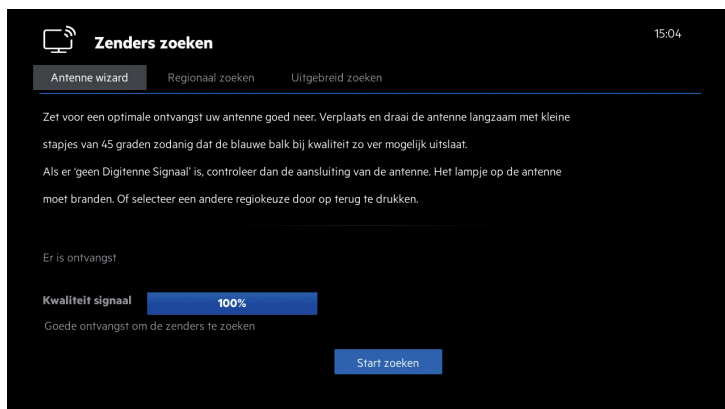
Zenders zoeken

15:04

Antenne wizard
Regionaal zoeken
Uitgebreid zoeken

Zet voor een optimale ontvangst uw antenne goed neer. Verplaats en draai de antenne langzaam met kleine stapjes van 45 graden zodanig dat de blauwe balk bij kwaliteit zo ver mogelijk uitslaat.

Als er 'geen Digitenne Signaal' is, controleer dan de aansluiting van de antenne. Het lampje op de antenne moet branden. Of selecteer een andere regiokeuze door op terug te drukken.

Er is ontvangst

Kwaliteit signaal
100%
Goede ontvangst om de zenders te zoeken

Start zoeken